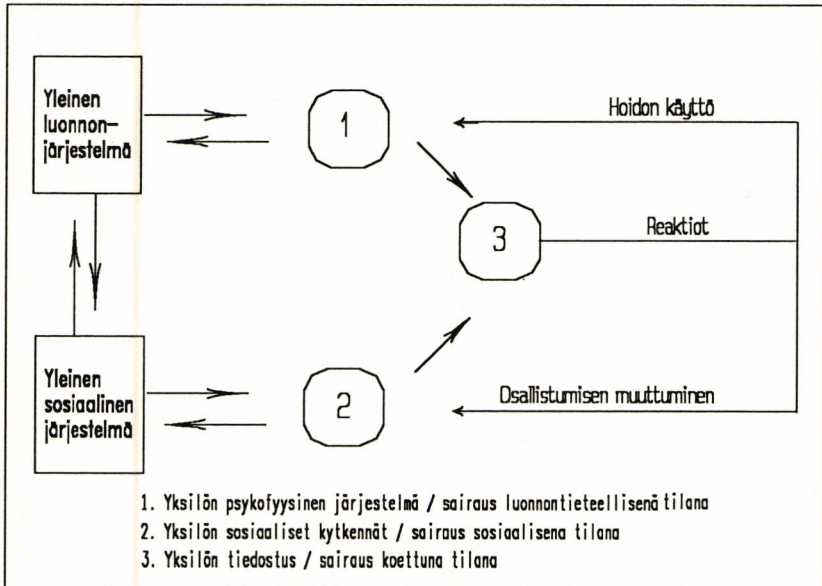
Yleinen luonnonjärjestelmä

1

Hoidon käyttö

3

Reaktiot

Yleinen sosiaalinen järjestelmä

2

Osallistumisen muuttuminen

1. Yksilön psykofyysinen järjestelmä / sairaus luonnontieteellisenä tilana
2. Yksilön sosiaaliset kytkennät / sairaus sosiaalisena tilana
3. Yksilön tiedostus / sairaus koettuna tilana